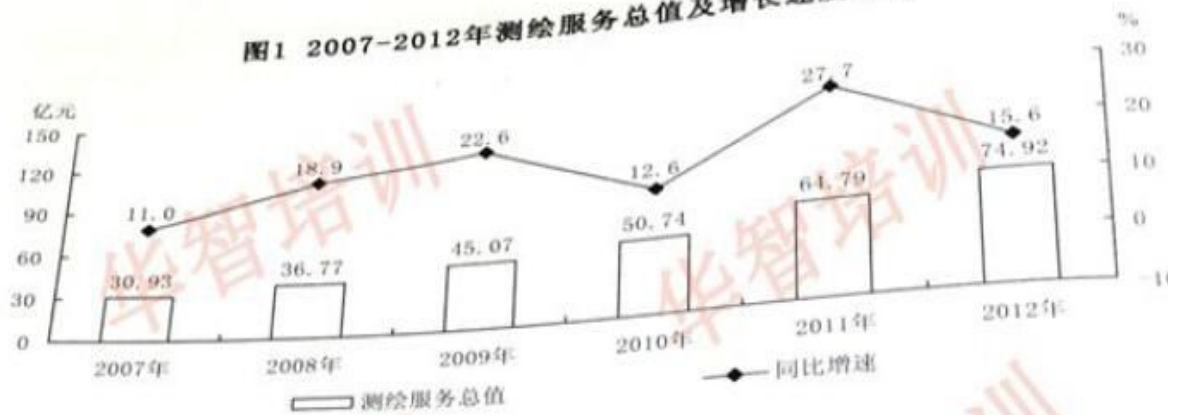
图1 2007-2012年测绘服务总值及增长速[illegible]

亿元
150
120
90
60
30
0

%
30
20
10
0
-1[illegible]

11.0
18.9
22.6
12.6
27.7
15.6

30.93
36.77
45.07
50.74
64.79
74.92

2007年
2008年
2009年
2010年
2011年
2012年

同比增速
测绘服务总值

华智培训
华智培训
华智培训